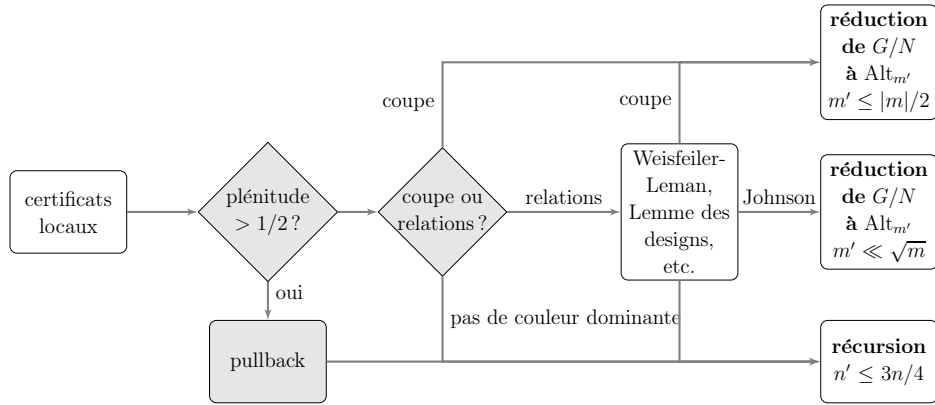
certificats locaux

plénitude $> 1/2$ ?

oui

pullback

coupe

coupe ou relations ?

relations

pas de couleur dominante

coupe

Weisfeiler-Leman, Lemme des designs, etc.

Johnson

**réduction de** $G/N$ **à** $\mathrm{Alt}_{m'}$ $m' \leq |m|/2$

**réduction de** $G/N$ **à** $\mathrm{Alt}_{m'}$ $m' \ll \sqrt{m}$

**récursion** $n' \leq 3n/4$